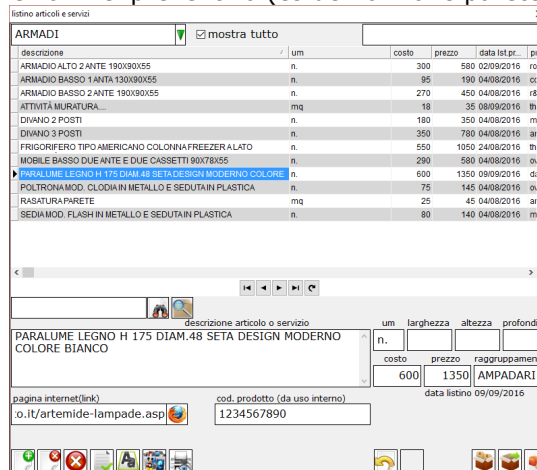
listino articoli e servizi

ARMADI

mostra tutto

| descrizione | um | costo | prezzo | data lst.pr... | p |
|---|---|---|---|---|---|
| ARMADIO ALTO 2 ANTE 190X90X55 | n. | 300 | 580 | 02/09/2016 | ro |
| ARMADIO BASSO 1 ANTA 130X90X55 | n. | 95 | 190 | 04/08/2016 | co |
| ARMADIO BASSO 2 ANTE 190X90X55 | n. | 270 | 450 | 04/08/2016 | r8 |
| ATTIVITÀ MURATURA.... | mq | 18 | 35 | 08/09/2016 | th |
| DIVANO 2 POSTI | n. | 180 | 350 | 04/08/2016 | ar |
| DIVANO 3 POSTI | n. | 350 | 780 | 04/08/2016 | ar |
| FRIGORIFERO TIPO AMERICANO COLONNA FREEZER A LATO | n. | 550 | 1050 | 24/08/2016 | th |
| MOBILE BASSO DUE ANTE E DUE CASSETTI 90X78X55 | n. | 290 | 580 | 04/08/2016 | ov |
| PARALUME LEGNO H 175 DIAM.48 SETA DESIGN MODERNO COLORE | n. | 600 | 1350 | 09/09/2016 | da |
| POLTRONA MOD. CLODIA IN METALLO E SEDUTA IN PLASTICA | n. | 75 | 145 | 04/08/2016 | ov |
| RASATURA PARETE | mq | 25 | 45 | 04/08/2016 | ar |
| SEDIA MOD. FLASH IN METALLO E SEDUTA IN PLASTICA | n. | 80 | 140 | 04/08/2016 | ar |

descrizione articolo o servizio

PARALUME LEGNO H 175 DIAM.48 SETA DESIGN MODERNO COLORE BIANCO

um
n.
larghezza
altezza
profondi

costo
600
prezzo
1350
raggruppamen
AMPADARI

data listino 09/09/2016

pagina internet(link)
:o.it/artemide-lampade.asp

cod. prodotto (da uso interno)
1234567890